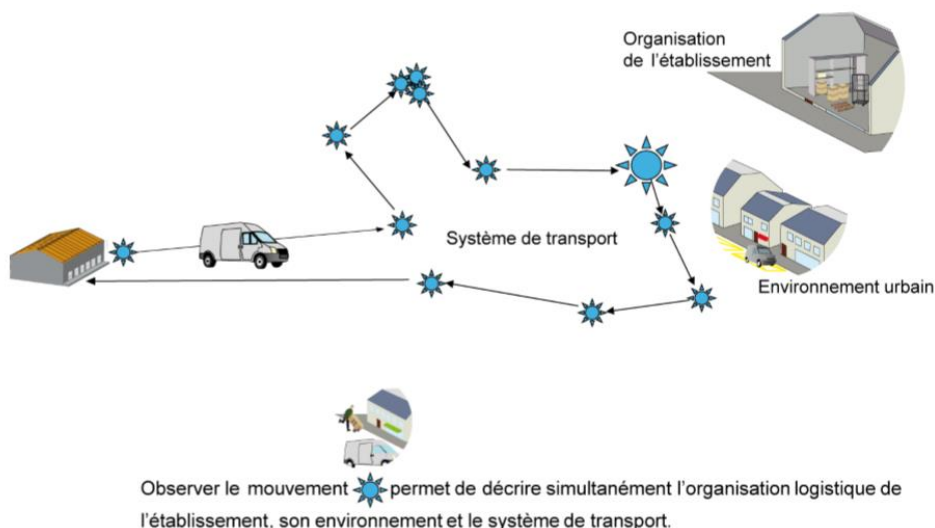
Organisation de l'établissement

Système de transport

Environnement urbain

Observer le mouvement permet de décrire simultanément l'organisation logistique de l'établissement, son environnement et le système de transport.